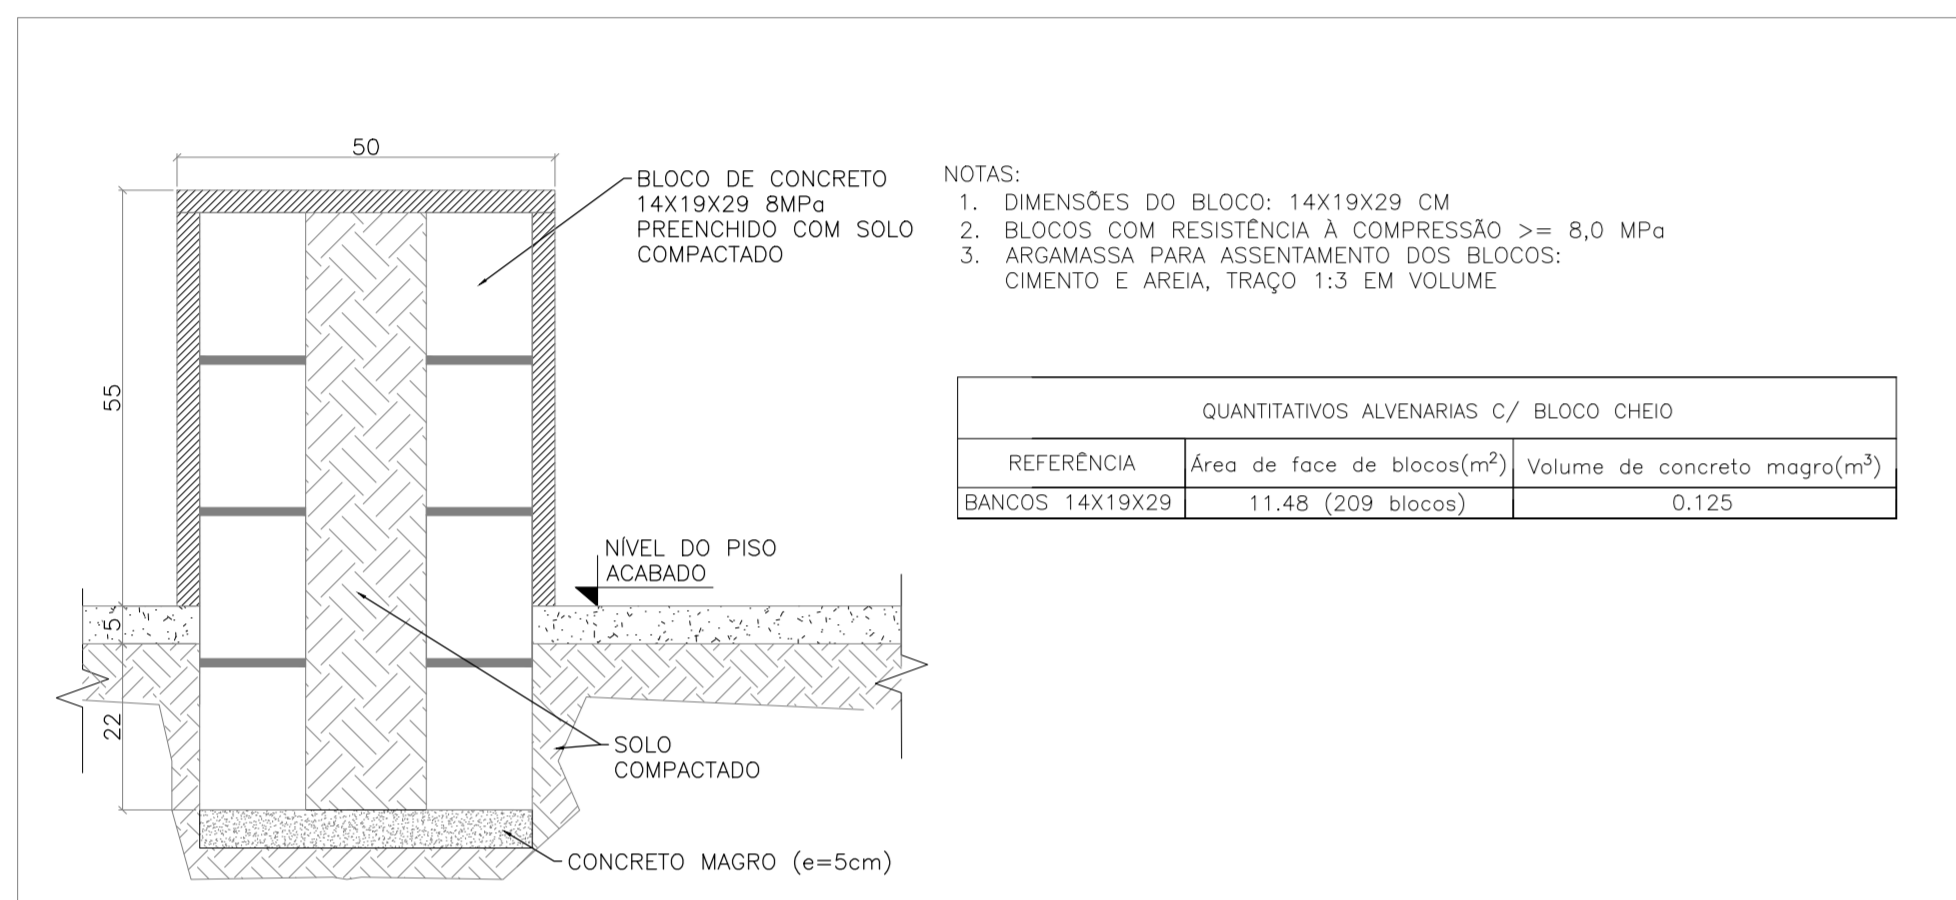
50

55

5

22

BLOCO DE CONCRETO 14X19X29 8MPa PREENCHIDO COM SOLO COMPACTADO

NÍVEL DO PISO ACABADO

SOLO COMPACTADO

CONCRETO MAGRO (e=5cm)

NOTAS:
1. DIMENSÕES DO BLOCO: 14X19X29 CM
2. BLOCOS COM RESISTÊNCIA À COMPRESSÃO >= 8,0 MPa
3. ARGAMASSA PARA ASSENTAMENTO DOS BLOCOS: CIMENTO E AREIA, TRAÇO 1:3 EM VOLUME

| QUANTITATIVOS ALVENARIAS C/ BLOCO CHEIO | | |
|---|---|---|
| REFERÊNCIA | Área de face de blocos($m^2$) | Volume de concreto magro($m^3$) |
| BANCOS 14X19X29 | 11.48 (209 blocos) | 0.125 |